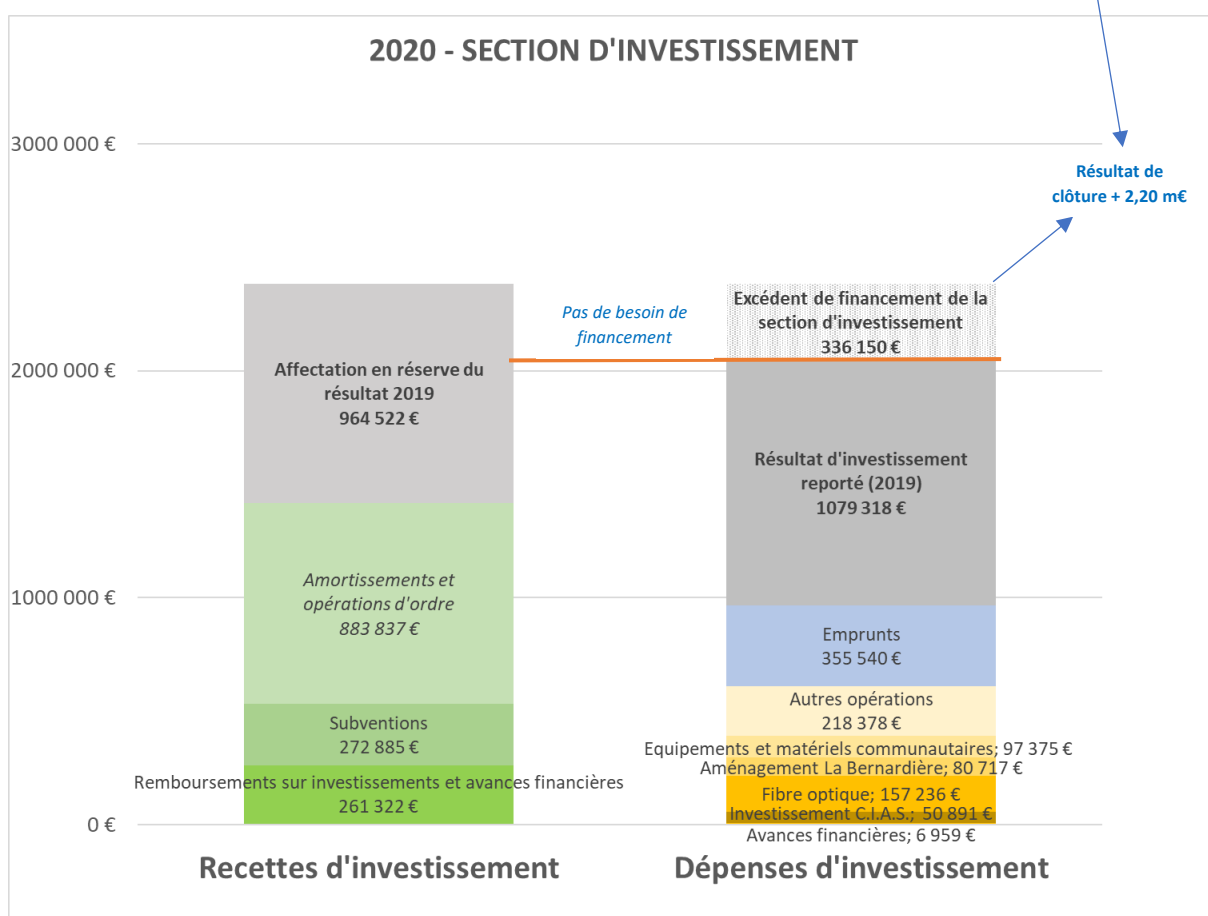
2020 - SECTION D'INVESTISSEMENT

3000 000 €
2000 000 €
1000 000 €
0 €

Résultat de clôture + 2,20 m€

Pas de besoin de financement

Affectation en réserve du résultat 2019
964 522 €

Amortissements et opérations d'ordre
883 837 €

Subventions
272 885 €

Remboursements sur investissements et avances financières
261 322 €

Excédent de financement de la section d'investissement
336 150 €

Résultat d'investissement reporté (2019)
1079 318 €

Emprunts
355 540 €

Autres opérations
218 378 €

Equipements et matériels communautaires; 97 375 €
Aménagement La Bernardière; 80 717 €
Fibre optique; 157 236 €
Investissement C.I.A.S.; 50 891 €
Avances financières; 6 959 €

Recettes d'investissement
Dépenses d'investissement